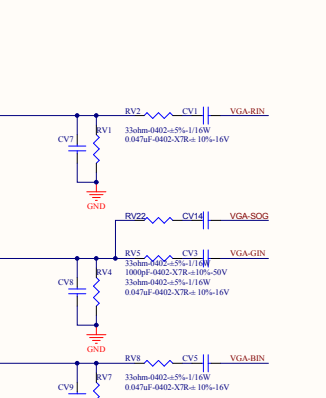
RV2
CV1
VGA-RIN
CV7
RV1
33ohm-0402-±5%-1/16W
0.047uF-0402-X7R-± 10%-16V
GND
RV22
CV14
VGA-SOG
RV5
CV3
VGA-GIN
33ohm-0402-±5%-1/16W
1000pF-0402-X7R-±10%-50V
CV8
RV4
33ohm-0402-±5%-1/16W
0.047uF-0402-X7R-± 10%-16V
GND
RV8
CV5
VGA-BIN
RV7
33ohm-0402-±5%-1/16W
CV9
0.047uF-0402-X7R-± 10%-16V